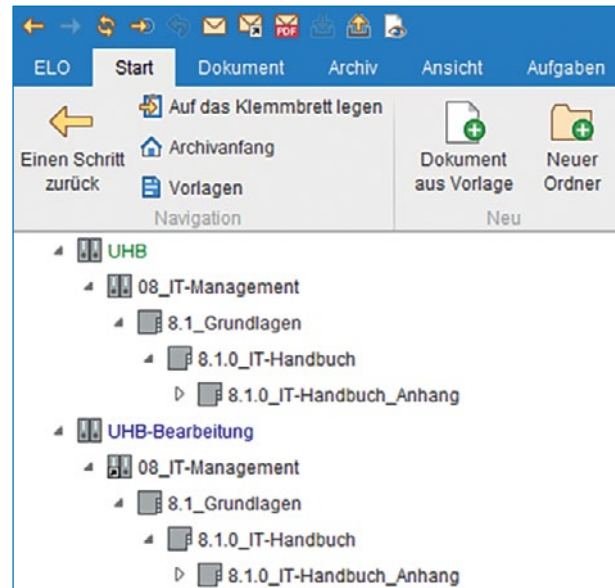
ELO Start Dokument Archiv Ansicht Aufgaben

Einen Schritt zurück

Auf das Klemmbrett legen

Archivanfang

Vorlagen

Navigation

Dokument aus Vorlage

Neuer Ordner

Neu

UHB

08_IT-Management

8.1_Grundlagen

8.1.0_IT-Handbuch

8.1.0_IT-Handbuch_Anhang

UHB-Bearbeitung

08_IT-Management

8.1_Grundlagen

8.1.0_IT-Handbuch

8.1.0_IT-Handbuch_Anhang